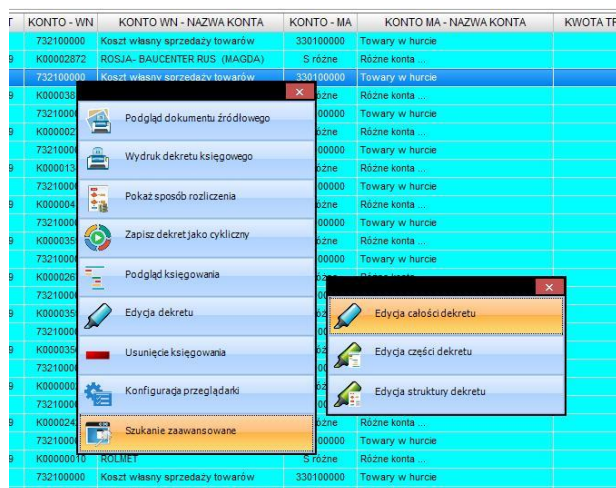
| T | KONTO - WN | KONTO WN - NAZWA KONTA | KONTO - MA | KONTO MA - NAZWA KONTA | KWOTA TR |
|---|---|---|---|---|---|
| | 732100000 | Koszt własny sprzedaży towarów | 330100000 | Towary w hurcie | |
| 9 | K00002872 | ROSJA- BAUCENTER RUS (MAGDA) | S różne | Różne konta ... | |
| | 732100000 | Koszt własny sprzedaży towarów | 330100000 | Towary w hurcie | |
| 9 | K000038 | | różne | Różne konta ... | |
| | 732100 | | 00000 | Towary w hurcie | |
| 9 | K000002 | | różne | Różne konta ... | |
| | 732100 | | 00000 | Towary w hurcie | |
| 9 | K000013 | | różne | Różne konta ... | |
| | 732100 | | 00000 | Towary w hurcie | |
| 9 | K000004 | | różne | Różne konta ... | |
| | 732100 | | 00000 | Towary w hurcie | |
| 9 | K000035 | | różne | Różne konta ... | |
| | 732100 | | 00000 | Towary w hurcie | |
| 9 | K000026 | | | | |
| | 732100 | | | | |
| 9 | K000035 | | | | |
| | 732100 | | | | |
| 9 | K000035 | | | | |
| | 732100 | | | | |
| 9 | K000002 | | | | |
| | 732100 | | | | |
| 9 | K000024 | | różne | Różne konta ... | |
| | 732100 | | 00000 | Towary w hurcie | |
| 9 | K00000010 | ROLMET | S różne | Różne konta ... | |
| | 732100000 | Koszt własny sprzedaży towarów | 330100000 | Towary w hurcie | |

Podgląd dokumentu źródłowego
Wydruk dekretu księgowego
Pokaż sposób rozliczenia
Zapisz dekret jako cykliczny
Podgląd księgowania
Edycja dekretu
Usunięcie księgowania
Konfiguracja przeglądarki
Szukanie zaawansowane

Edycja całości dekretu
Edycja części dekretu
Edycja struktury dekretu